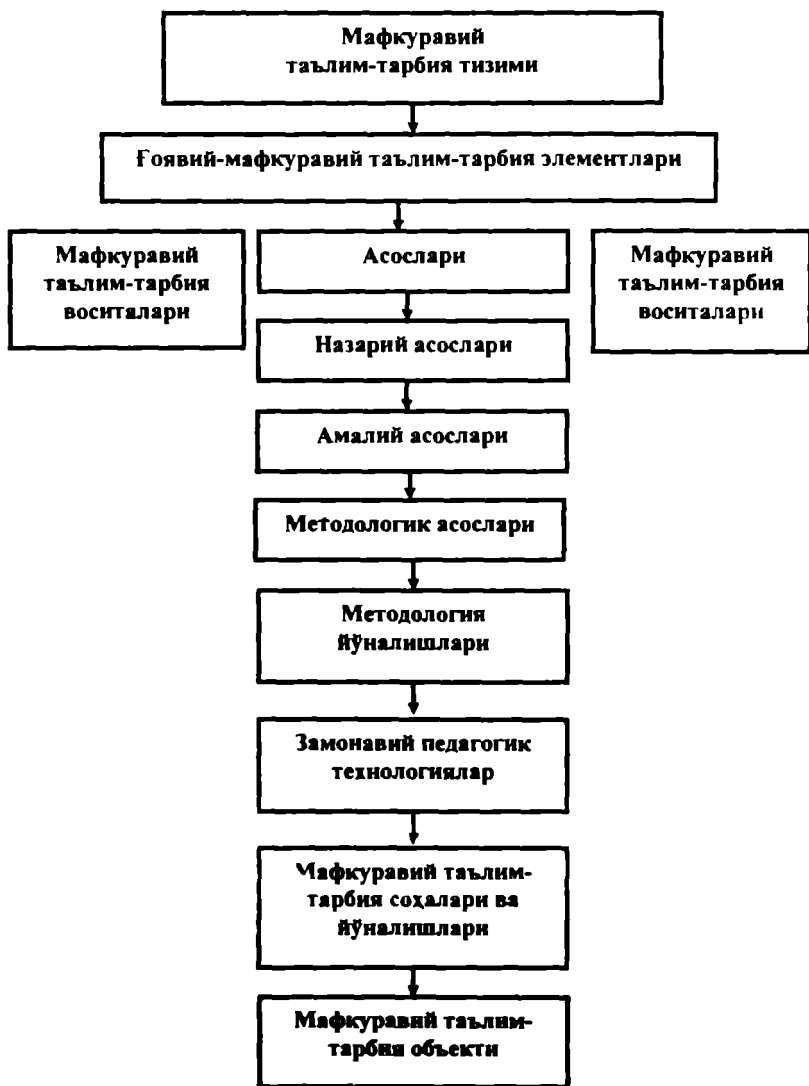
Мафкуравий таълим-тарбия тизими

Ғоявий-мафкуравий таълим-тарбия элементлари

Мафкуравий таълим-тарбия воситалари

Асослари

Мафкуравий таълим-тарбия воситалари

Назарий асослари

Амалий асослари

Методологик асослари

Методология йўналишлари

Замонавий педагогик технологиялар

Мафкуравий таълим-тарбия соҳалари ва йўналишлари

Мафкуравий таълим-тарбия объекти